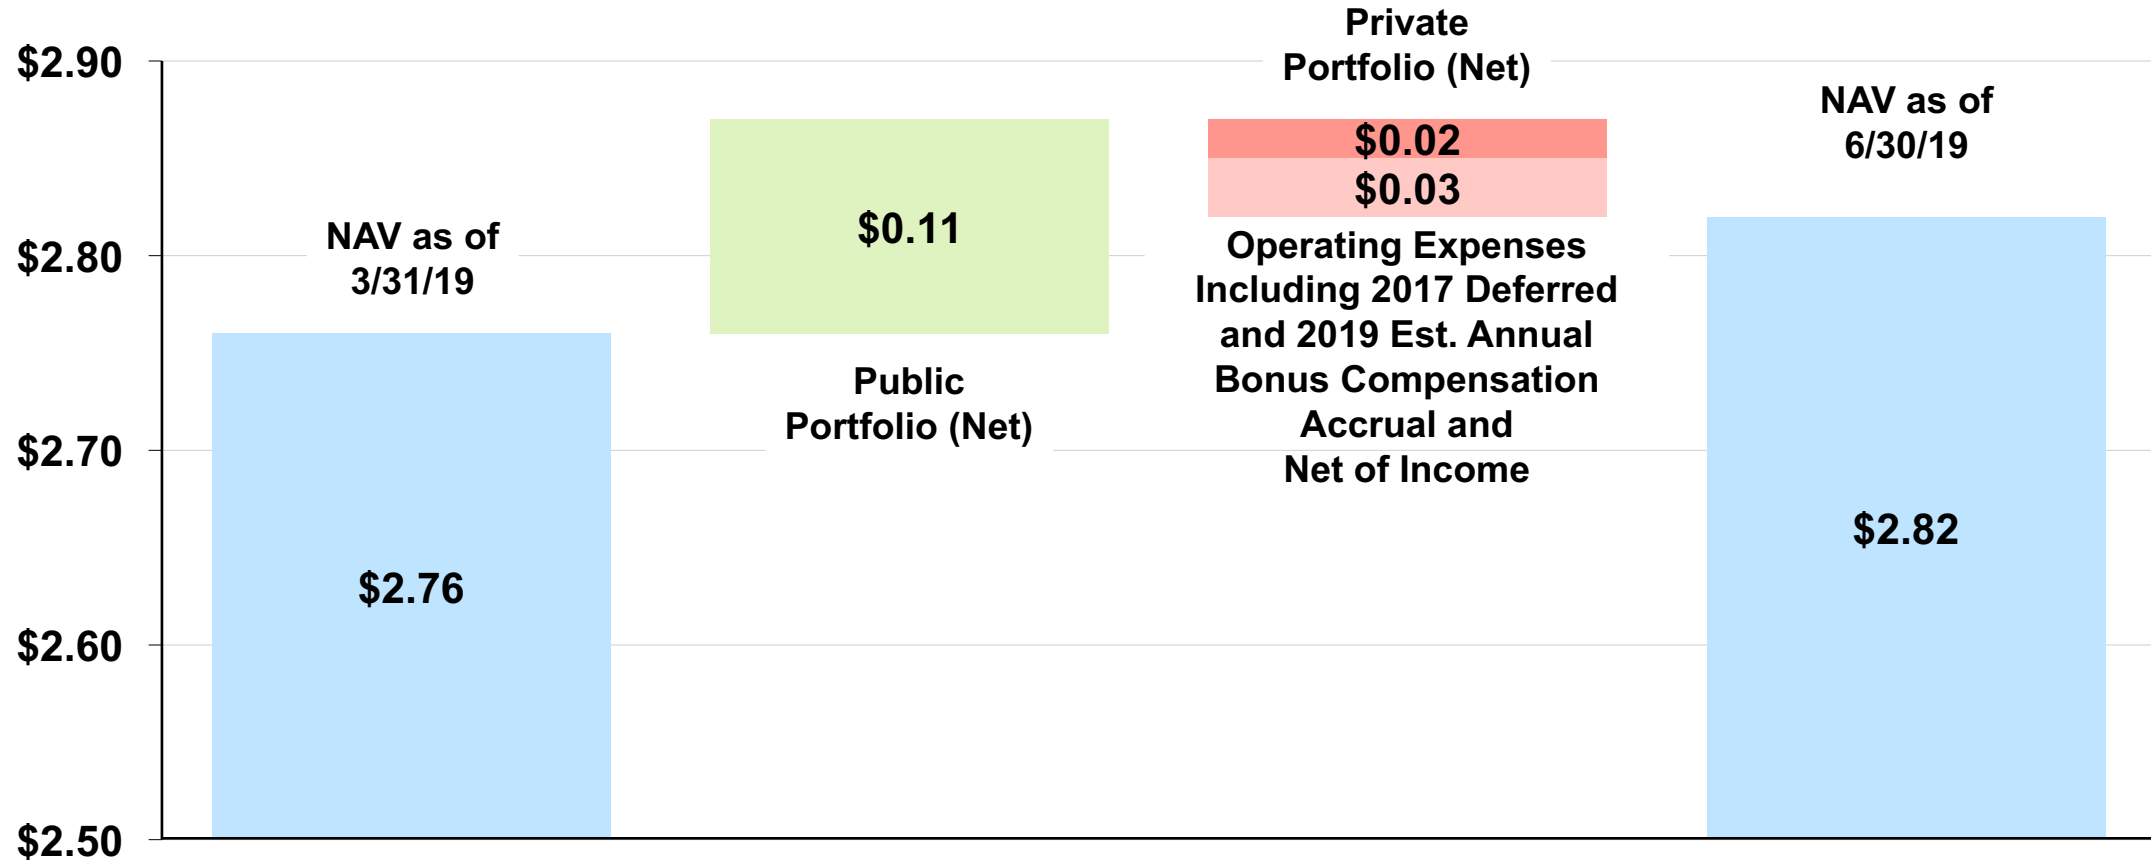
$2.90
$2.80
$2.70
$2.60
$2.50

NAV as of 3/31/19
$2.76

$0.11
Public Portfolio (Net)

Private Portfolio (Net)
$0.02
$0.03
Operating Expenses Including 2017 Deferred and 2019 Est. Annual Bonus Compensation Accrual and Net of Income

NAV as of 6/30/19
$2.82